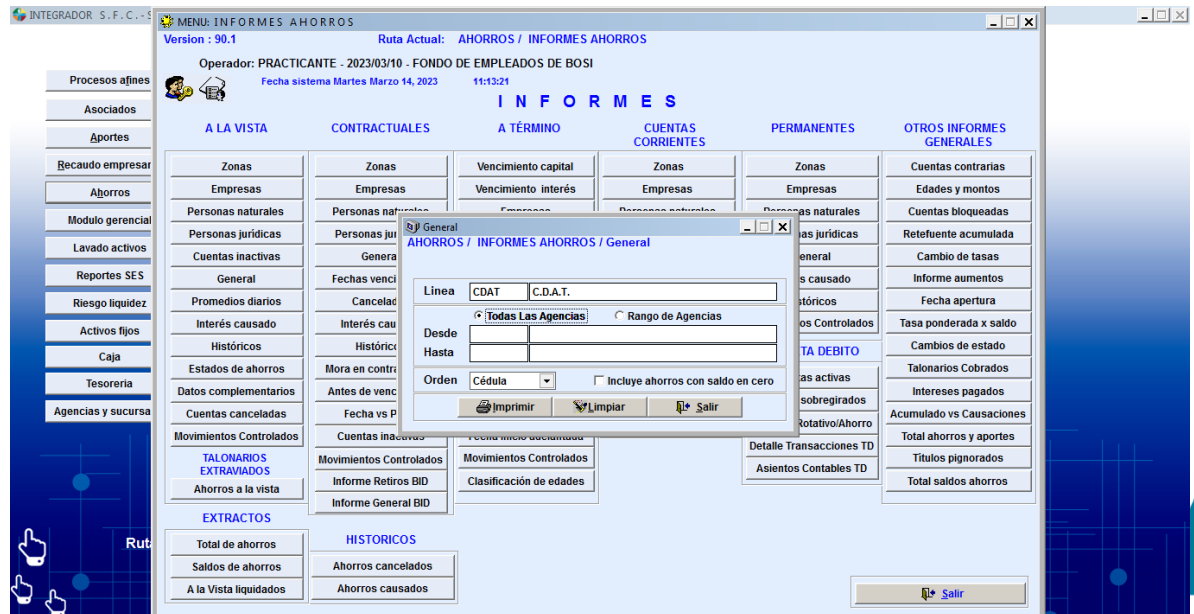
INTEGRADOR S.F.C.-S

Procesos afines
Asociados
Aportes
Recaudo empresar
Ahorros
Modulo gerencial
Lavado activos
Reportes SES
Riesgo liquidez
Activos fijos
Caja
Tesoreria
Agencias y sucursa

Ruta

MENU: INFORMES AHORROS
Version : 90.1
Ruta Actual: AHORROS / INFORMES AHORROS
Operador: PRACTICANTE - 2023/03/10 - FONDO DE EMPLEADOS DE BOSI
Fecha sistema Martes Marzo 14, 2023 11:13:21
INFORMES

A LA VISTA
Zonas
Empresas
Personas naturales
Personas jurídicas
Cuentas inactivas
General
Promedios diarios
Interés causado
Históricos
Estados de ahorros
Datos complementarios
Cuentas canceladas
Movimientos Controlados
TALONARIOS EXTRAVIADOS
Ahorros a la vista

EXTRACTOS
Total de ahorros
Saldos de ahorros
A la Vista liquidados

CONTRACTUALES
Zonas
Empresas
Personas natura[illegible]
Personas jur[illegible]
Genera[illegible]
Fechas venci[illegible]
Cancelad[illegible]
Interés cau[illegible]
Históric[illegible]
Mora en contra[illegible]
Antes de venc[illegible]
Fecha vs P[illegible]
Cuentas inactivas
Movimientos Controlados
Informe Retiros BID
Informe General BID

HISTORICOS
Ahorros cancelados
Ahorros causados

A TÉRMINO
Vencimiento capital
Vencimiento interés
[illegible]
Movimientos Controlados
Clasificación de edades

CUENTAS CORRIENTES
Zonas
Empresas
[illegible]

PERMANENTES
Zonas
Empresas
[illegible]s naturales
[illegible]nas jurídicas
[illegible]eneral
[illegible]s causado
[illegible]stóricos
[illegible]os Controlados
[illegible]TA DEBITO
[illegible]tas activas
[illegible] sobregirados
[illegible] Rotativo/Ahorro
Detalle Transacciones TD
Asientos Contables TD

OTROS INFORMES GENERALES
Cuentas contrarias
Edades y montos
Cuentas bloqueadas
Retefuente acumulada
Cambio de tasas
Informe aumentos
Fecha apertura
Tasa ponderada x saldo
Cambios de estado
Talonarios Cobrados
Intereses pagados
Acumulado vs Causaciones
Total ahorros y aportes
Titulos pignorados
Total saldos ahorros

Salir

General
AHORROS / INFORMES AHORROS / General
Linea CDAT C.D.A.T.
Todas Las Agencias
Rango de Agencias
Desde
Hasta
Orden Cédula
Incluye ahorros con saldo en cero
Imprimir
Limpiar
Salir